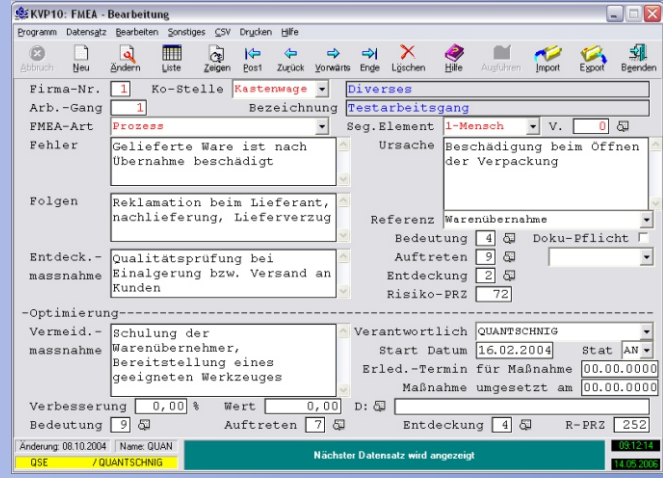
KVP10: FMEA - Bearbeitung

Programm Datensatz Bearbeiten Sonstiges CSV Drucken Hilfe

Abbruch Neu Ändern Liste Zeigen Pos1 Zurück Vorwärts Ende Löschen Hilfe Ausführen Import Export Beenden

Firma-Nr. 1 Ko-Stelle Kastenwage Diverses
Arb.-Gang 1 Bezeichnung Testarbeitsgang
FMEA-Art Prozess Seg.Element 1-Mensch V. 0

Fehler Gelieferte Ware ist nach Übernahme beschädigt
Ursache Beschädigung beim Öffnen der Verpackung

Folgen Reklamation beim Lieferant, nachlieferung, Lieferverzug
Referenz Warenübernahme

Bedeutung 4 Doku-Pflicht
Entdeck.-massnahme Qualitätsprüfung bei Einalgerung bzw. Versand an Kunden
Auftreten 9
Entdeckung 2
Risiko-PRZ 72

-Optimierung-
Vermeid.-massnahme Schulung der Warenübernehmer, Bereitstellung eines geeigneten Werkzeuges
Verantwortlich QUANTSCHNIG
Start Datum 16.02.2004 Stat AN
Erled.-Termin für Maßnahme 00.00.0000
Maßnahme umgesetzt am 00.00.0000

Verbesserung 0,00 % Wert 0,00 D:
Bedeutung 9 Auftreten 7 Entdeckung 4 R-PRZ 252

Änderung: 08.10.2004 Name: QUAN
QSE / QUANTSCHNIG
Nächster Datensatz wird angezeigt
09:12:14
14.05.2006